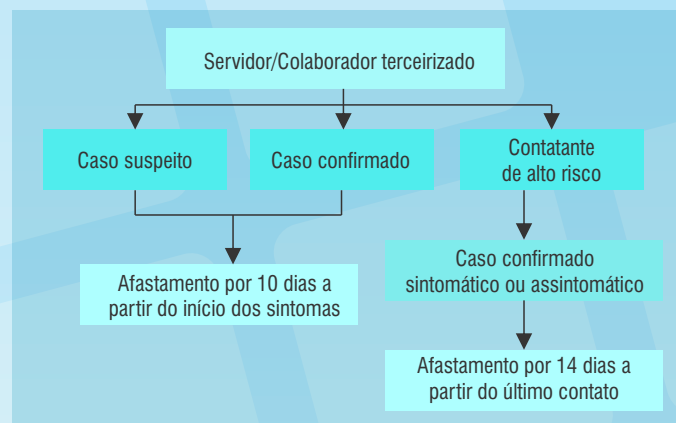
Servidor/Colaborador terceirizado

Caso suspeito

Caso confirmado

Contatante de alto risco

Afastamento por 10 dias a partir do início dos sintomas

Caso confirmado sintomático ou assintomático

Afastamento por 14 dias a partir do último contato